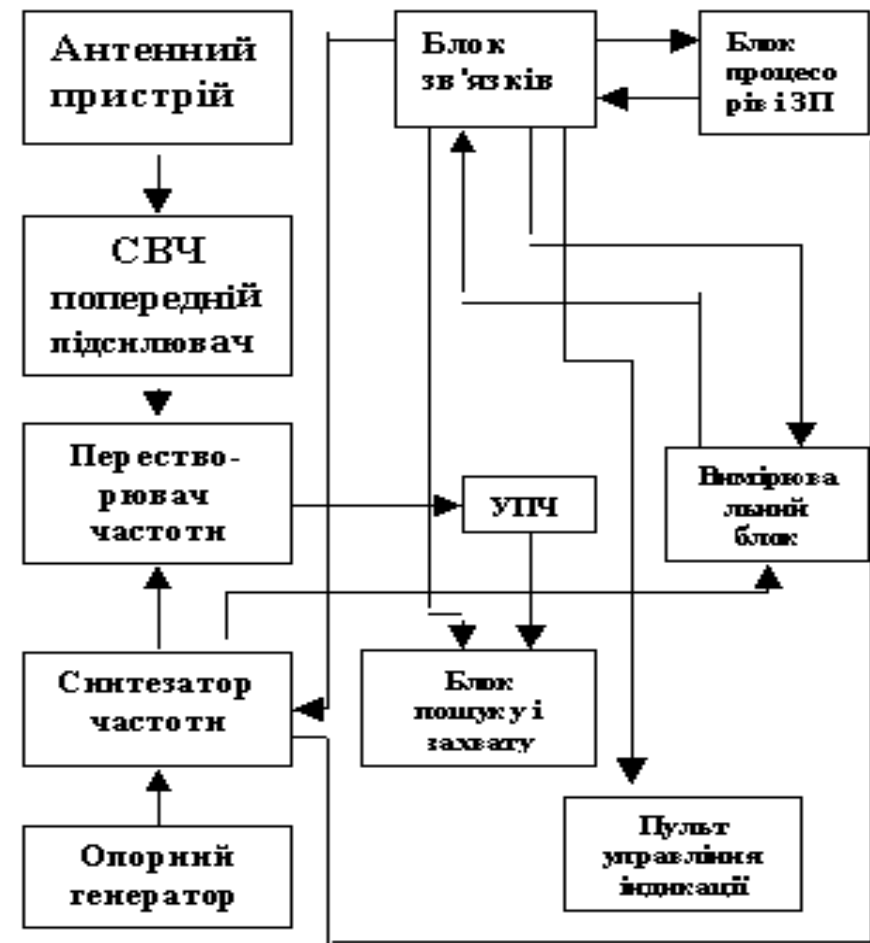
Антенний пристрій

СВЧ попередній підсилювач

Перестворювач частоти

Синтезатор частоти

Опорний генератор

Блок зв'язків

Блок процесорів і ЗП

УПЧ

Вимірювальний блок

Блок пошуку і захвату

Пульт управління індикації